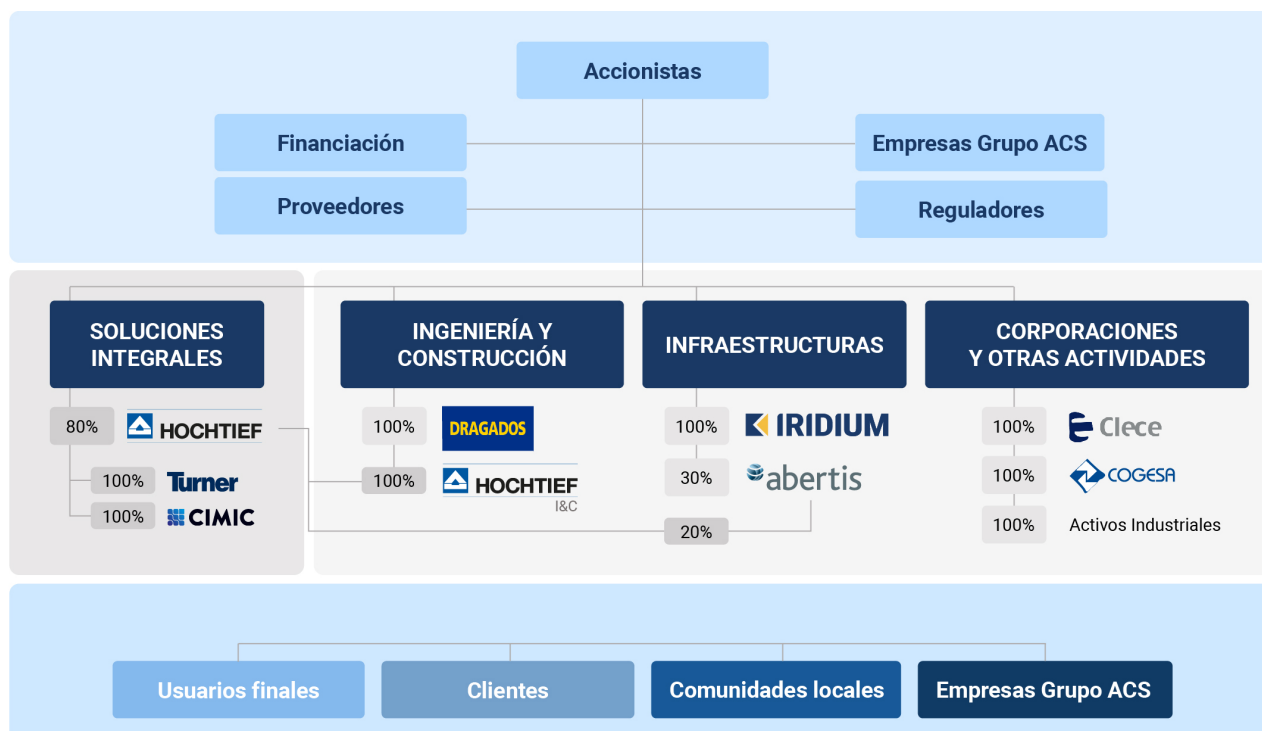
Accionistas

Financiación

Empresas Grupo ACS

Proveedores

Reguladores

SOLUCIONES INTEGRALES

80% HOCHTIEF

100% Turner

100% CIMIC

INGENIERÍA Y CONSTRUCCIÓN

100% DRAGADOS

100% HOCHTIEF I&C

INFRAESTRUCTURAS

100% IRIDIUM

30% abertis

20%

CORPORACIONES Y OTRAS ACTIVIDADES

100% Clece

100% COGESA

100% Activos Industriales

Usuarios finales

Clientes

Comunidades locales

Empresas Grupo ACS